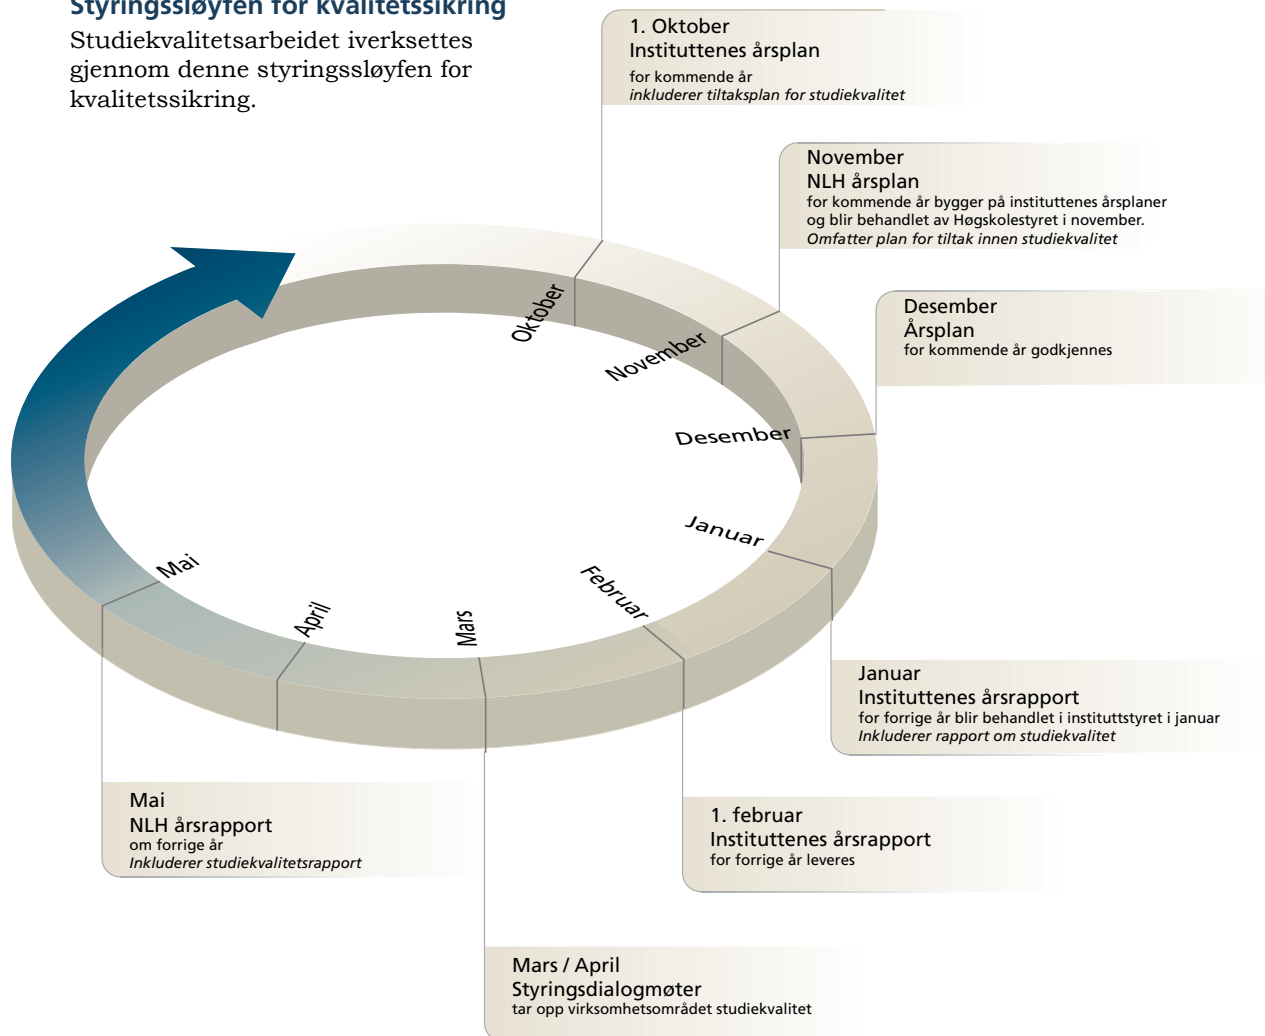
Styringssløyfen for kvalitetssikring

Studiekvalitetsarbeidet iverksettes gjennom denne styringssløyfen for kvalitetssikring.

1. Oktober
Instituttenes årsplan
for kommende år
*inkluderer tiltaksplan for studiekvalitet*

November
NLH årsplan
for kommende år bygger på instituttenes årsplaner og blir behandlet av Høgskolestyret i november.
*Omfatter plan for tiltak innen studiekvalitet*

Desember
Årsplan
for kommende år godkjennes

Oktober
November
Desember
Januar
Februar
Mars
April
Mai

Januar
Instituttenes årsrapport
for forrige år blir behandlet i instituttstyret i januar
*Inkluderer rapport om studiekvalitet*

1. februar
Instituttenes årsrapport
for forrige år leveres

Mai
NLH årsrapport
om forrige år
*Inkluderer studiekvalitetsrapport*

Mars / April
Styringsdialogmøter
tar opp virksomhetsområdet studiekvalitet